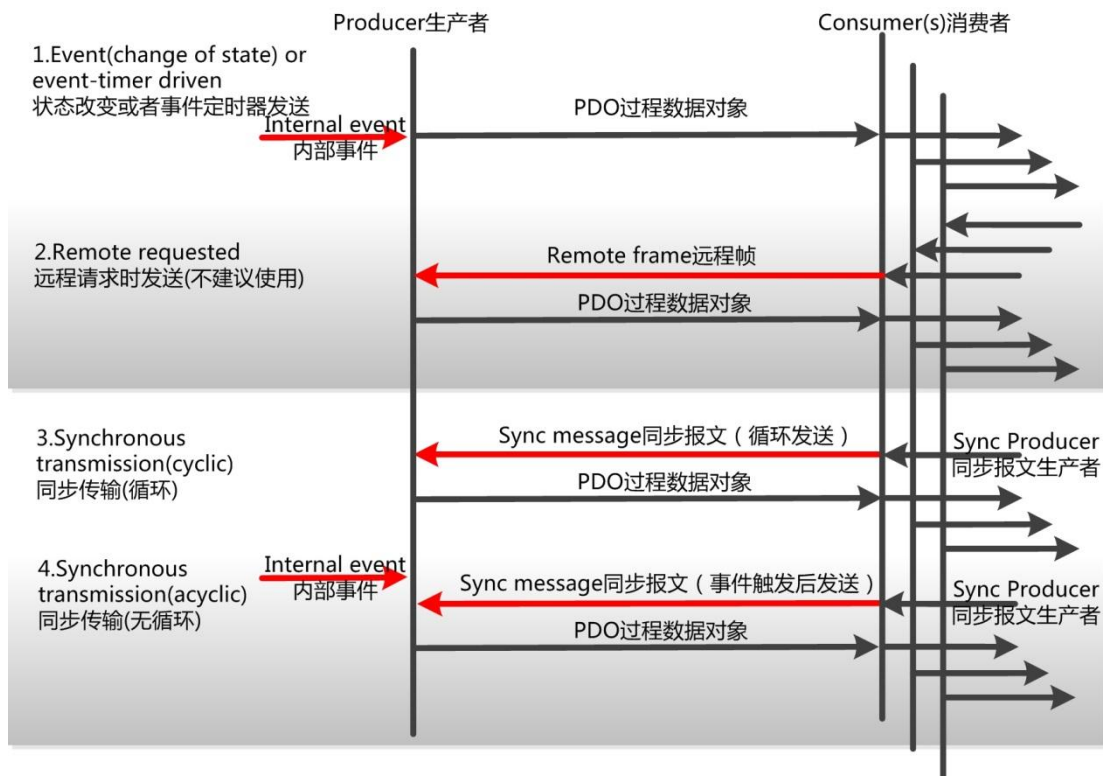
Producer生产者

Consumer(s)消费者

1.Event(change of state) or event-timer driven
状态改变或者事件定时器发送

Internal event
内部事件

PDO过程数据对象

2.Remote requested
远程请求时发送(不建议使用)

Remote frame远程帧

PDO过程数据对象

3.Synchronous transmission(cyclic)
同步传输(循环)

Sync message同步报文（循环发送）

Sync Producer
同步报文生产者

PDO过程数据对象

4.Synchronous transmission(acyclic)
同步传输(无循环)

Internal event
内部事件

Sync message同步报文（事件触发后发送）

Sync Producer
同步报文生产者

PDO过程数据对象